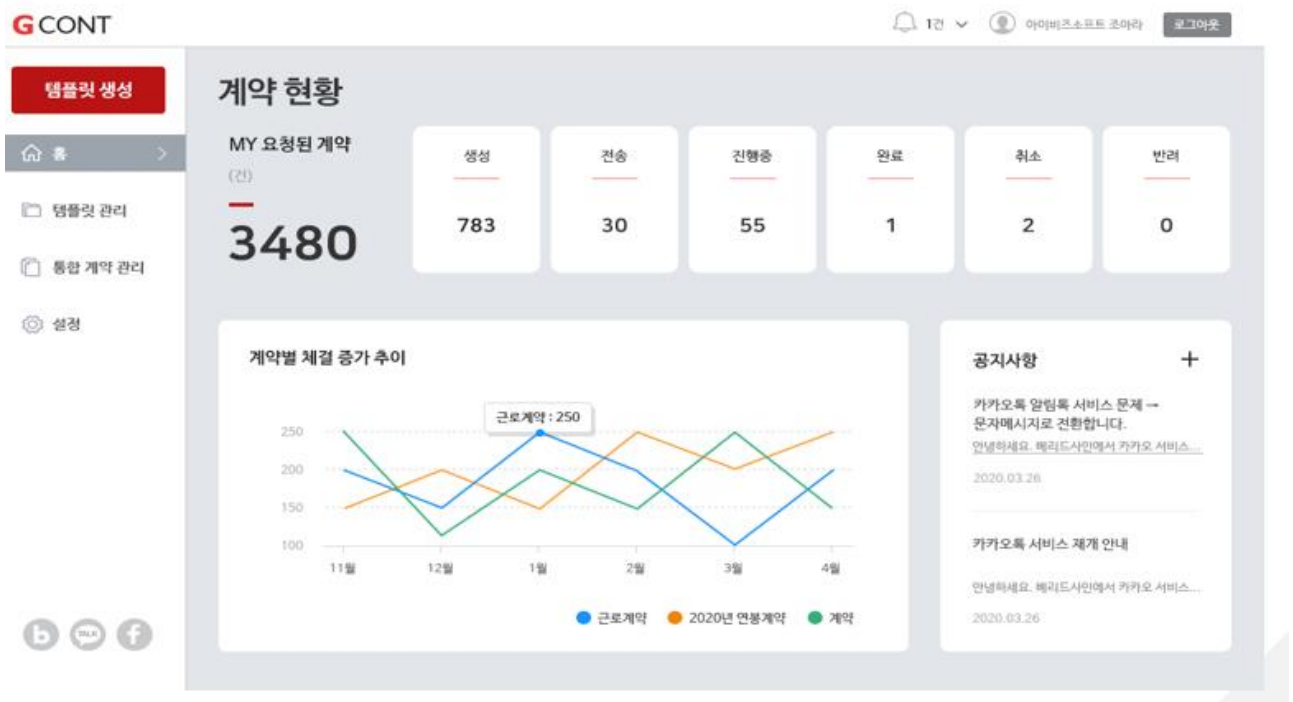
GCONT

1건 아이비즈소프트 조아라 로그아웃

템플릿 생성

홈

템플릿 관리

통합 계약 관리

설정

계약 현황

MY 요청된 계약
(건)
3480

| 생성 | 전송 | 진행중 | 완료 | 취소 | 반려 |
|---|---|---|---|---|---|
| 783 | 30 | 55 | 1 | 2 | 0 |

계약별 체결 증가 추이

근로계약 : 250

250
200
150
100

11월 12월 1월 2월 3월 4월

근로계약 2020년 연봉계약 계약

공지사항 +

카카오톡 알림톡 서비스 문제 → 문자메시지로 전환합니다.
안녕하세요. 메리드사인에서 카카오 서비스...
2020.03.26

카카오톡 서비스 재개 안내
안녕하세요. 메리드사인에서 카카오 서비스...
2020.03.26

TALK